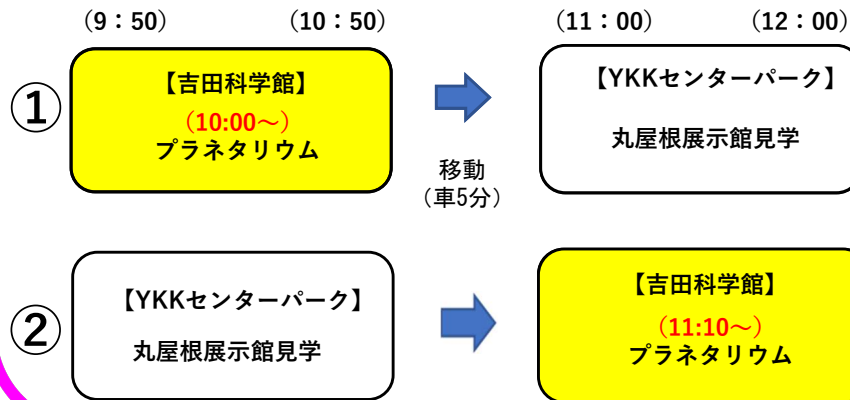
（9：50）　（10：50）　（11：00）　（12：00）

①

【吉田科学館】
（10:00～）
プラネタリウム

移動
（車5分）

【YKKセンターパーク】
丸屋根展示館見学

②

【YKKセンターパーク】
丸屋根展示館見学

【吉田科学館】
（11:10～）
プラネタリウム